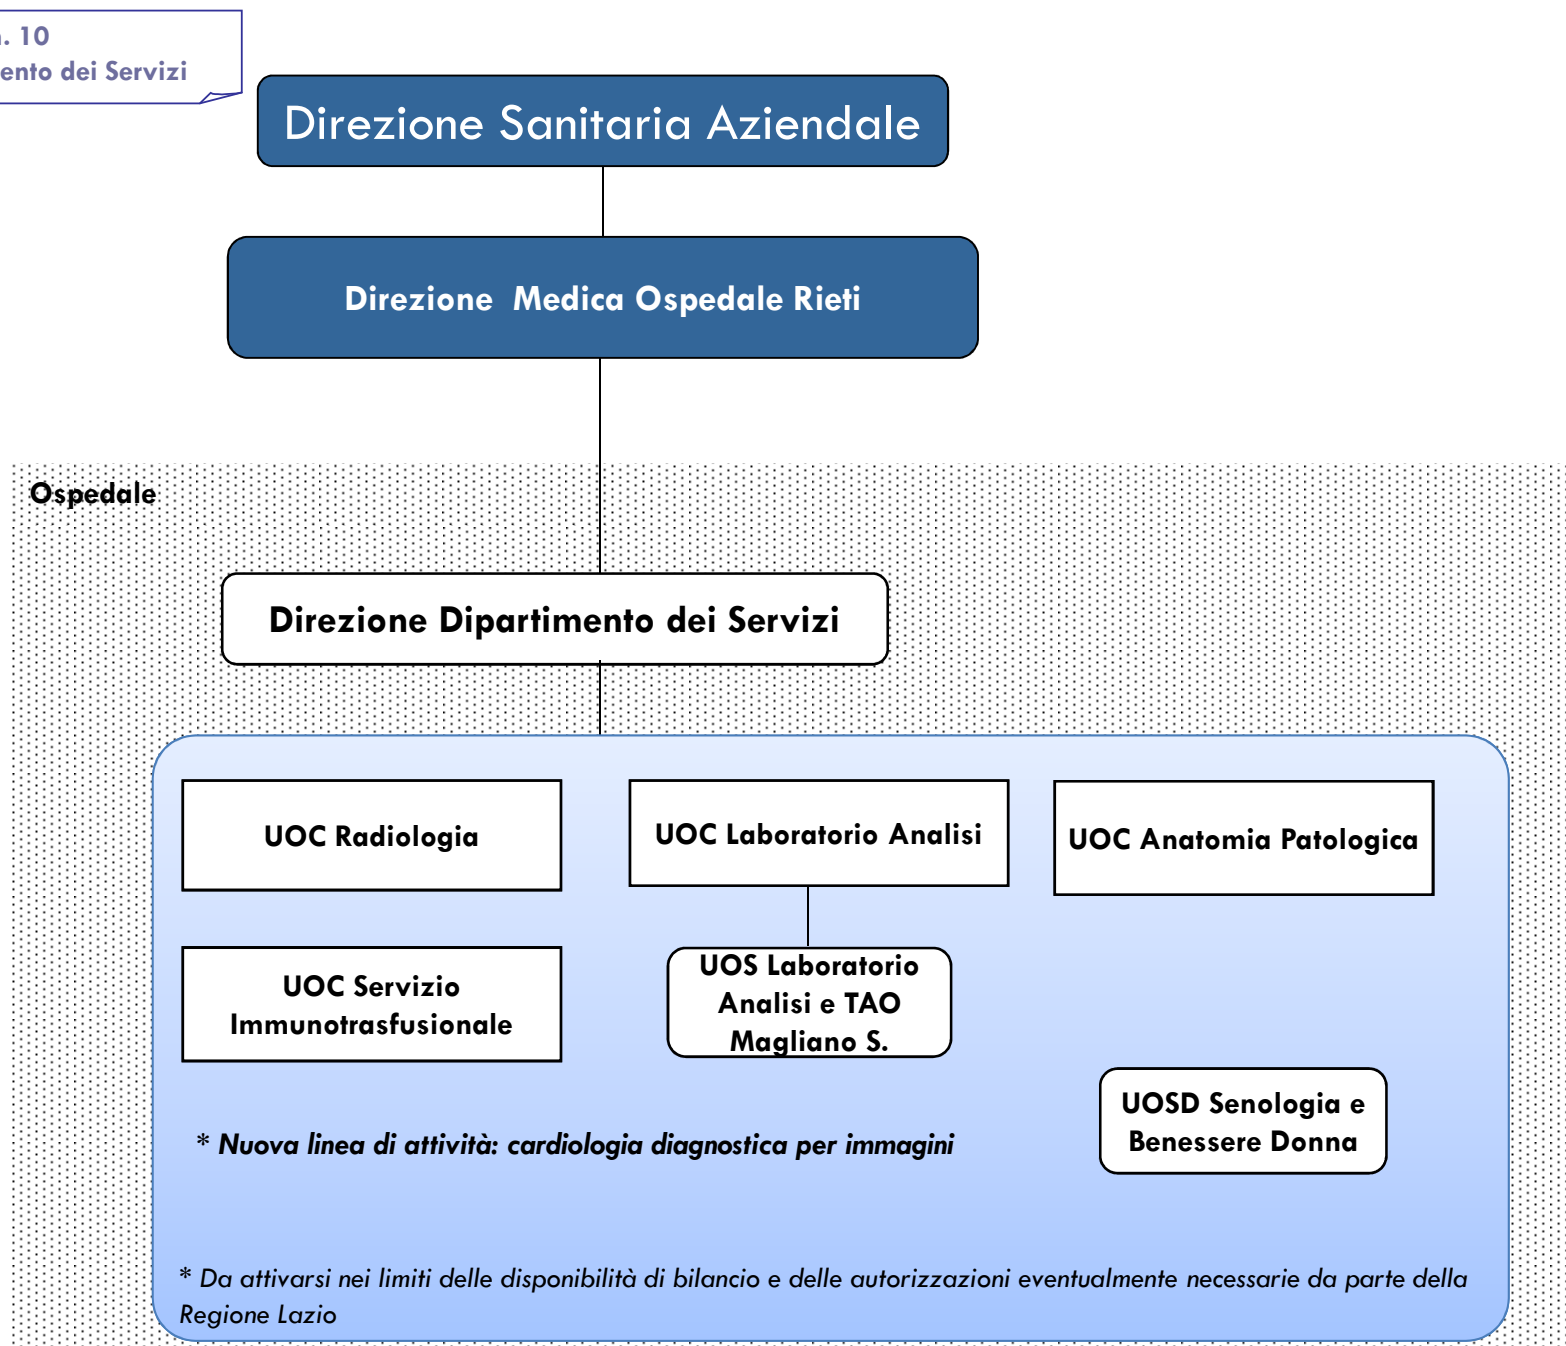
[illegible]. 10
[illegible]ento dei Servizi

Direzione Sanitaria Aziendale

Direzione Medica Ospedale Rieti

Ospedale

Direzione Dipartimento dei Servizi

UOC Radiologia

UOC Laboratorio Analisi

UOC Anatomia Patologica

UOC Servizio Immunotrasfusionale

UOS Laboratorio Analisi e TAO Magliano S.

UOSD Senologia e Benessere Donna

* Nuova linea di attività: cardiologia diagnostica per immagini

* Da attivarsi nei limiti delle disponibilità di bilancio e delle autorizzazioni eventualmente necessarie da parte della Regione Lazio